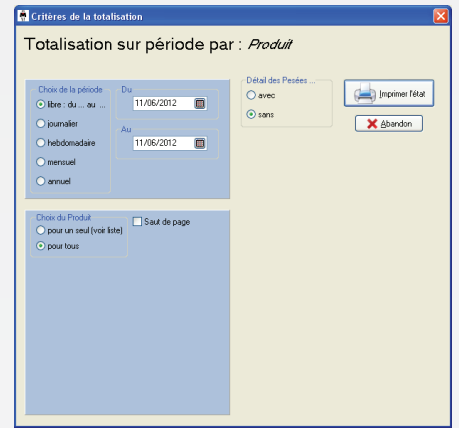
Critères de la totalisation

Totalisation sur période par : Produit

Choix de la période
libre : du ... au ...
journalier
hebdomadaire
mensuel
annuel

Du
11/06/2012

Au
11/06/2012

Détail des Pesées ...
avec
sans

Imprimer l'état

Abandon

Choix du Produit
pour un seul (voir liste)
pour tous

Saut de page